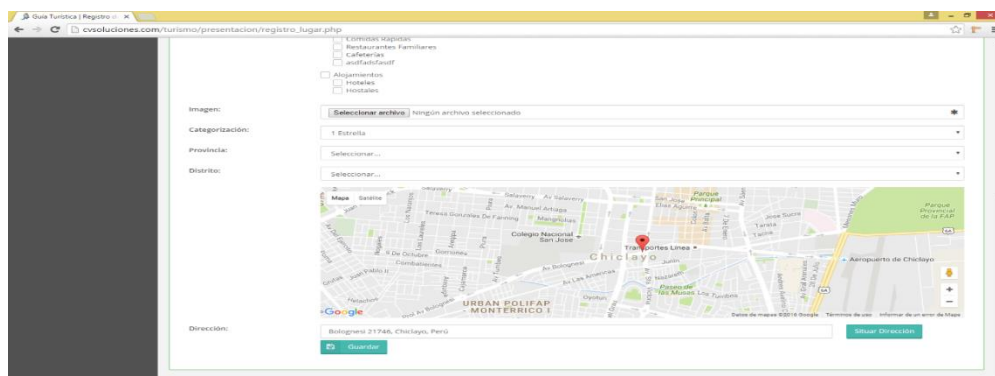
Guia Turistica | Registro d ×

cvsoluciones.com/turismo/presentacion/registro_lugar.php

Comidas Rapidas
Restaurantes Familiares
Cafeterias
asdfadsfasdf

Alojamientos
Hoteles
Hostales

Imagen: Seleccionar archivo Ningún archivo seleccionado

Categorización: 1 Estrella

Provincia: Seleccionar...

Distrito: Seleccionar...

Mapa Satélite

Salaverry Av. Salaverry
Av. Manuel Arteaga
Teresa Gonzales De Fanning
Colegio Nacional San Jose
Transportes Linea
Chiclayo
Av. Bolognesi
Av. Las Americas
Paseo de las Musas
URBAN POLIFAP MONTERRICO I
Parque Principal
Elias Aguirre
Jose Sucre
Parque Provincial de la FAP
Aeropuerto de Chiclayo
Google
Datos de mapas ©2016 Google Términos de uso Informar de un error de Maps

Dirección: Bolognesi 21748, Chiclayo, Perú Situar Dirección

Guardar